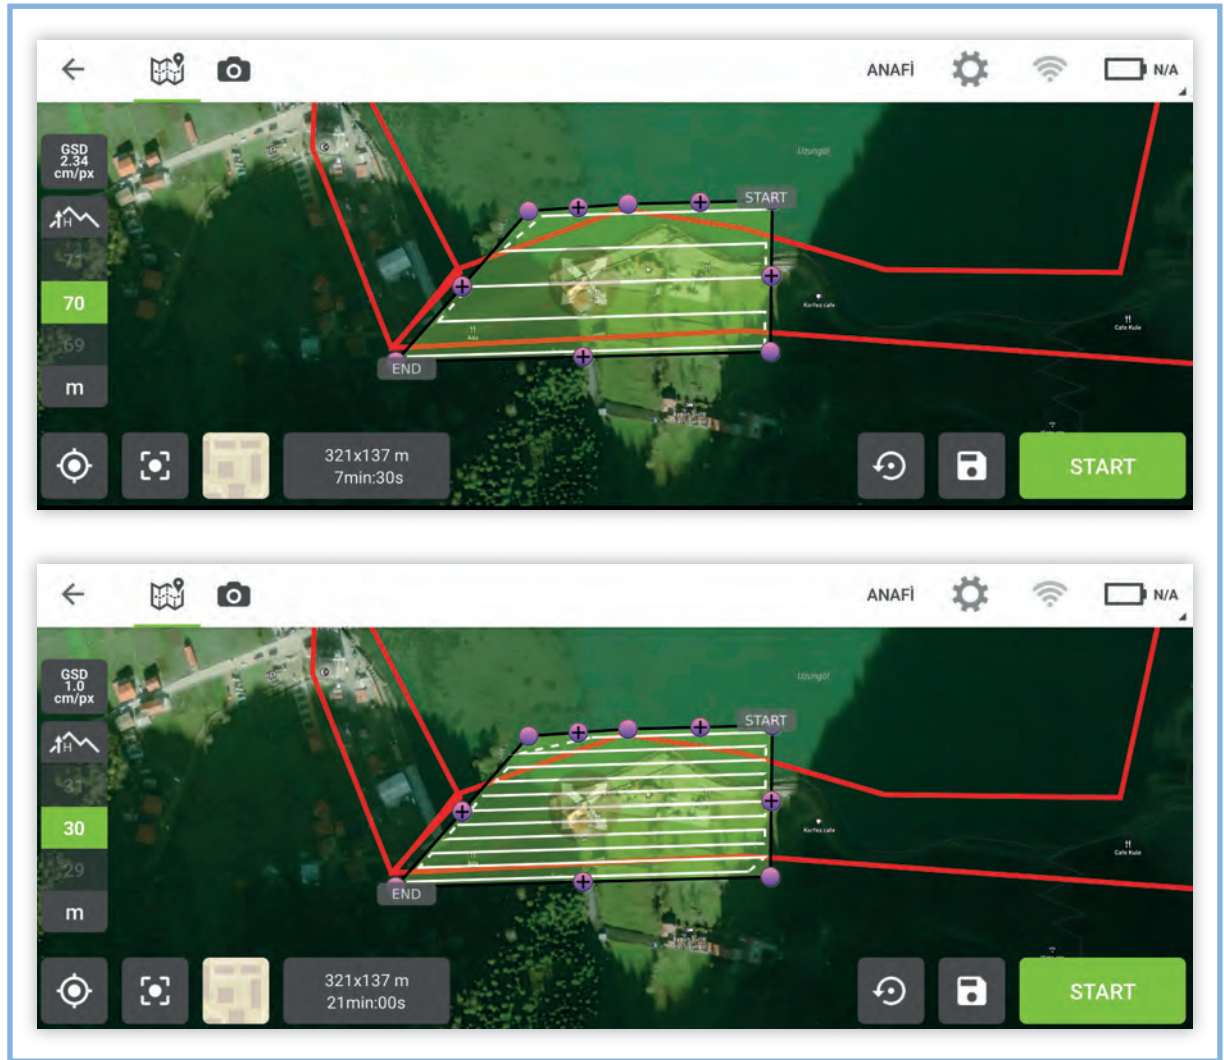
ANAFİ

N/A

GSD 2.34 cm/px

71

70

69

m

START

END

Uzungöl

Korfez cafe

Cafe Kule

321x137 m
7min:30s

START

ANAFİ

N/A

GSD 1.0 cm/px

31

30

29

m

START

END

Uzungöl

Korfez cafe

Cafe Kule

321x137 m
21min:00s

START